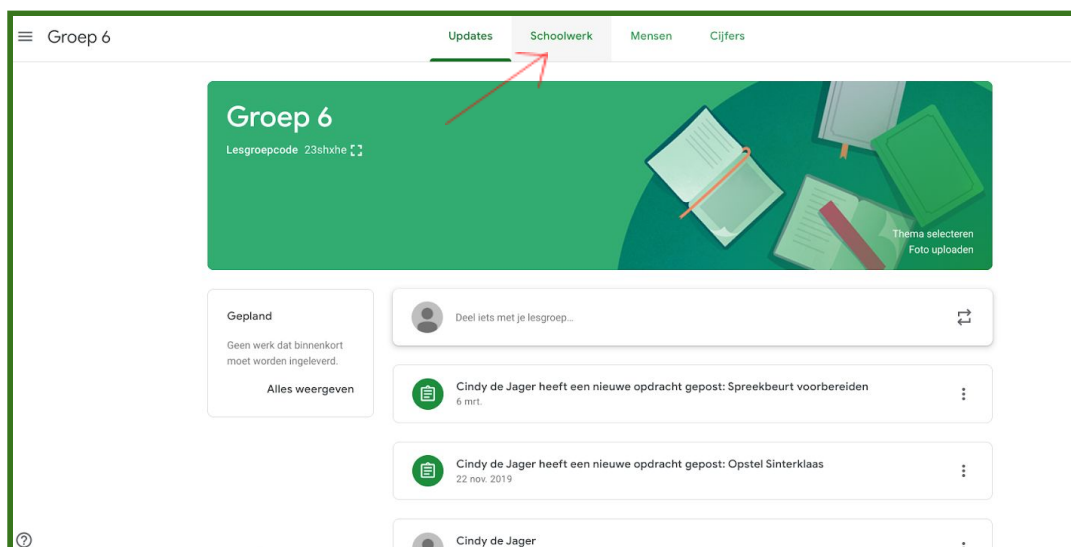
Groep 6

Updates Schoolwerk Mensen Cijfers

Groep 6

Lesgroepcode 23shxhe

Thema selecteren
Foto uploaden

Gepland

Geen werk dat binnenkort moet worden ingeleverd.

Alles weergeven

Deel iets met je lesgroep...

Cindy de Jager heeft een nieuwe opdracht gepost: Spreekbeurt voorbereiden
6 mrt.

Cindy de Jager heeft een nieuwe opdracht gepost: Opstel Sinterklaas
22 nov. 2019

Cindy de Jager